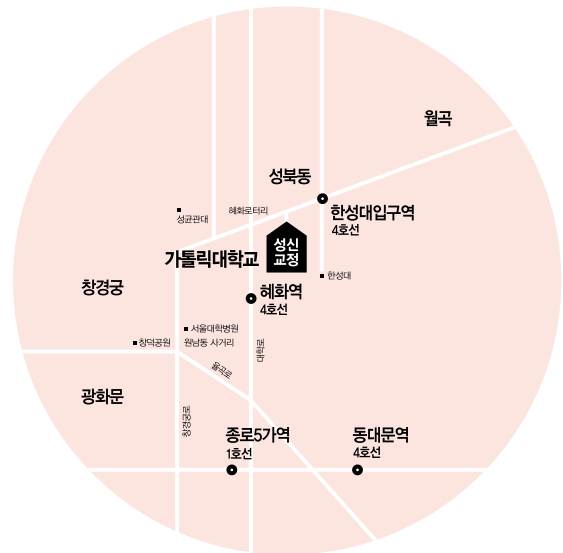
월곡

성북동

한성대입구역
4호선

혜화로터리

성균관대

성신
교정

가톨릭대학교

한성대

창경궁

혜화역
4호선

서울대학병원

창덕궁원

원남동 사거리

대학로

율곡로

광화문

창경궁로

종로5가역
1호선

동대문역
4호선